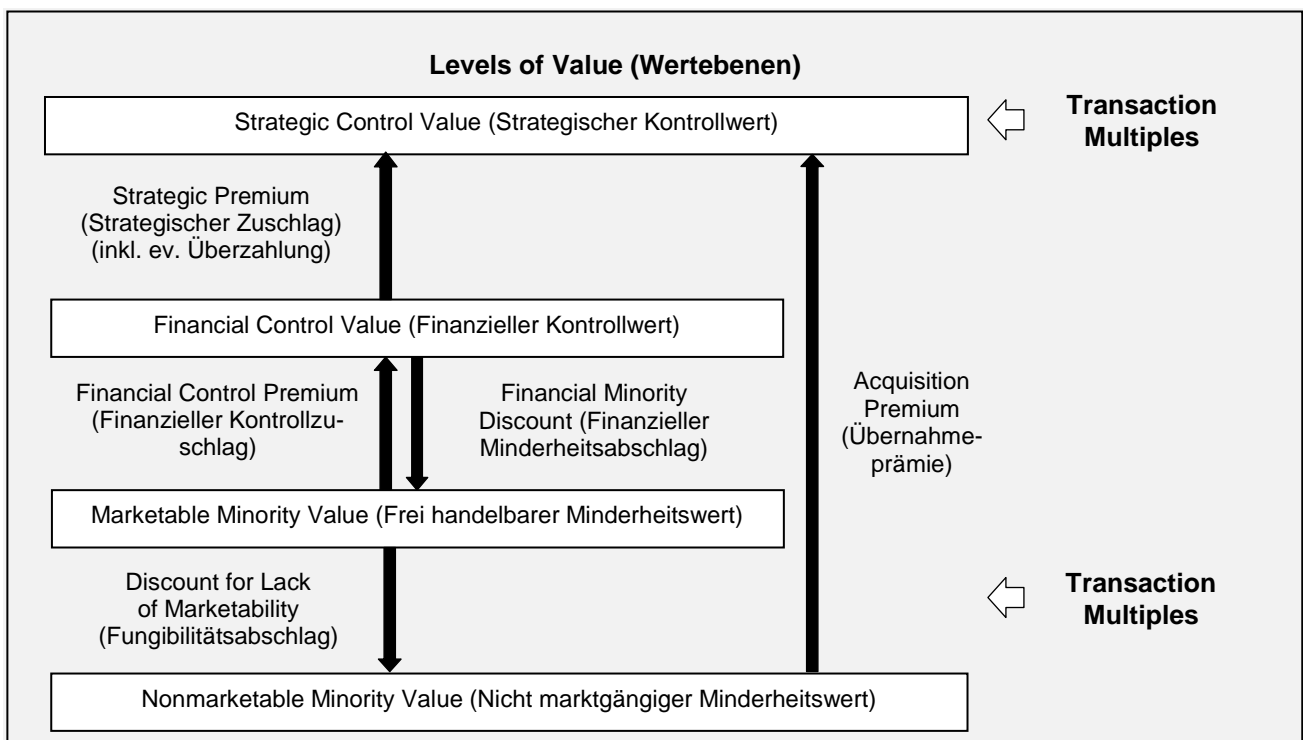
Levels of Value (Wertebenen)

Strategic Control Value (Strategischer Kontrollwert)

Transaction Multiples

Strategic Premium (Strategischer Zuschlag) (inkl. ev. Überzahlung)

Financial Control Value (Finanzieller Kontrollwert)

Financial Control Premium (Finanzieller Kontrollzuschlag)

Financial Minority Discount (Finanzieller Minderheitsabschlag)

Acquisition Premium (Übernahmeprämie)

Marketable Minority Value (Frei handelbarer Minderheitswert)

Discount for Lack of Marketability (Fungibilitätsabschlag)

Transaction Multiples

Nonmarketable Minority Value (Nicht marktgängiger Minderheitswert)